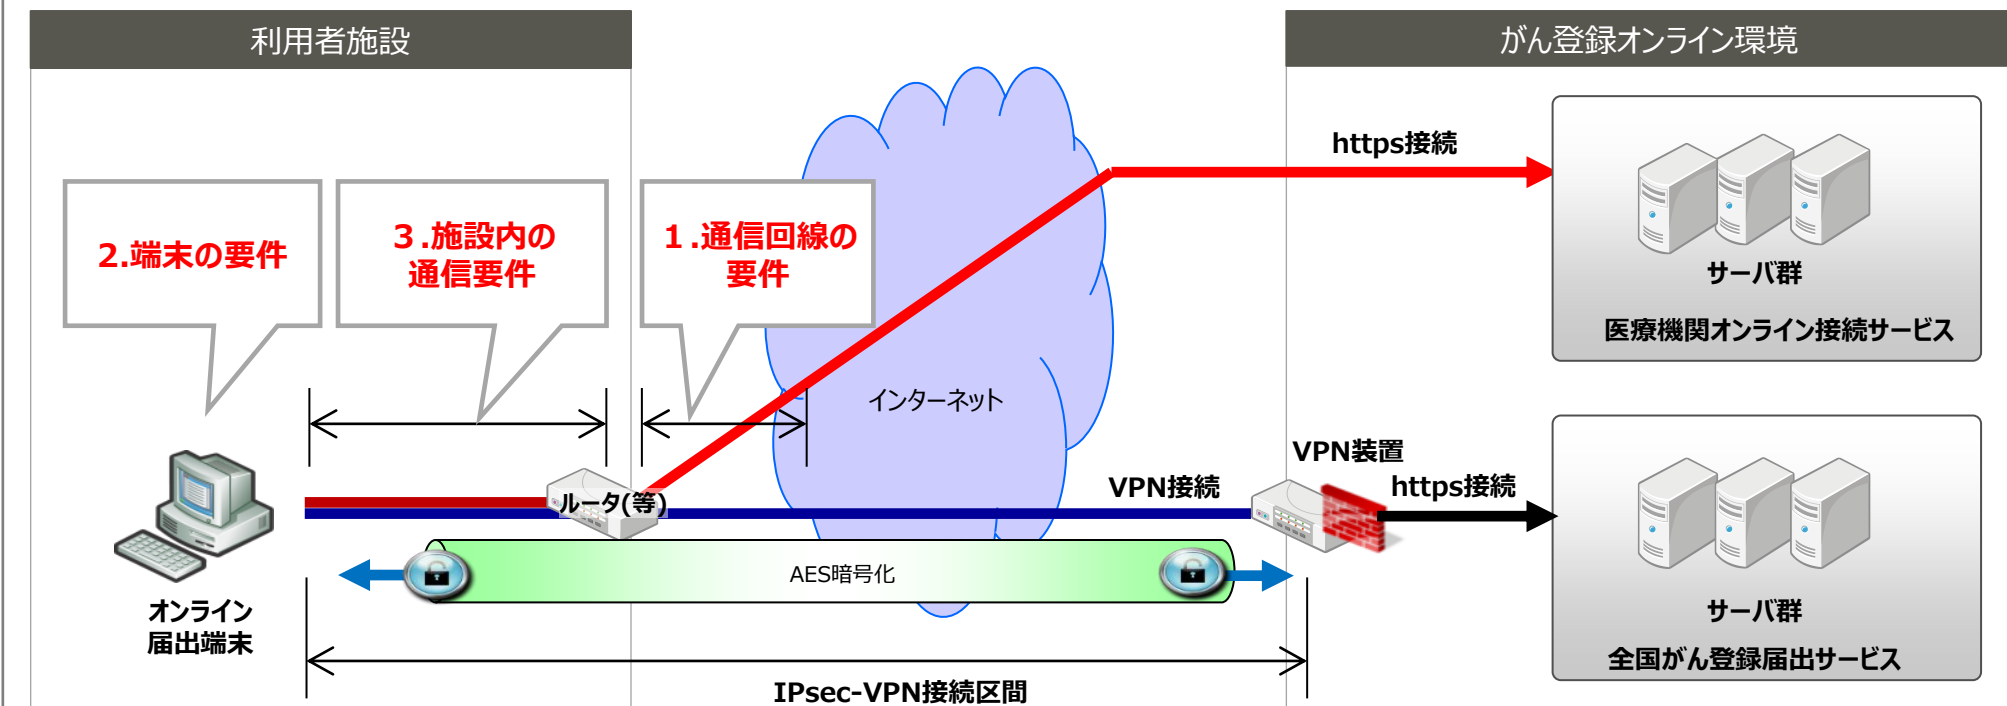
利用者施設

がん登録オンライン環境

https接続

2.端末の要件

3.施設内の通信要件

1.通信回線の要件

サーバ群

医療機関オンライン接続サービス

インターネット

VPN装置

VPN接続

https接続

ルータ(等)

AES暗号化

サーバ群

オンライン届出端末

全国がん登録届出サービス

IPsec-VPN接続区間